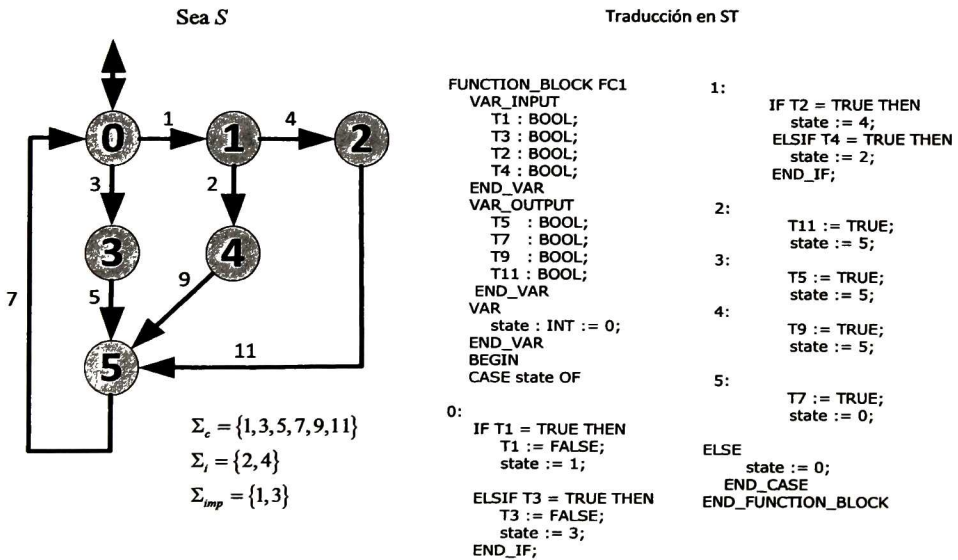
Sea $S$

0 1 2 3 4 5

1 4 3 2 9 5 7 11

$\Sigma_c = \{1,3,5,7,9,11\}$
$\Sigma_i = \{2,4\}$
$\Sigma_{imp} = \{1,3\}$

Traducción en ST

FUNCTION_BLOCK FC1
VAR_INPUT
T1 : BOOL;
T3 : BOOL;
T2 : BOOL;
T4 : BOOL;
END_VAR
VAR_OUTPUT
T5 : BOOL;
T7 : BOOL;
T9 : BOOL;
T11 : BOOL;
END_VAR
VAR
state : INT := 0;
END_VAR
BEGIN
CASE state OF

0:
IF T1 = TRUE THEN
T1 := FALSE;
state := 1;

ELSIF T3 = TRUE THEN
T3 := FALSE;
state := 3;
END_IF;

1:
IF T2 = TRUE THEN
state := 4;
ELSIF T4 = TRUE THEN
state := 2;
END_IF;

2:
T11 := TRUE;
state := 5;
3:
T5 := TRUE;
state := 5;
4:
T9 := TRUE;
state := 5;

5:
T7 := TRUE;
state := 0;

ELSE
state := 0;
END_CASE
END_FUNCTION_BLOCK